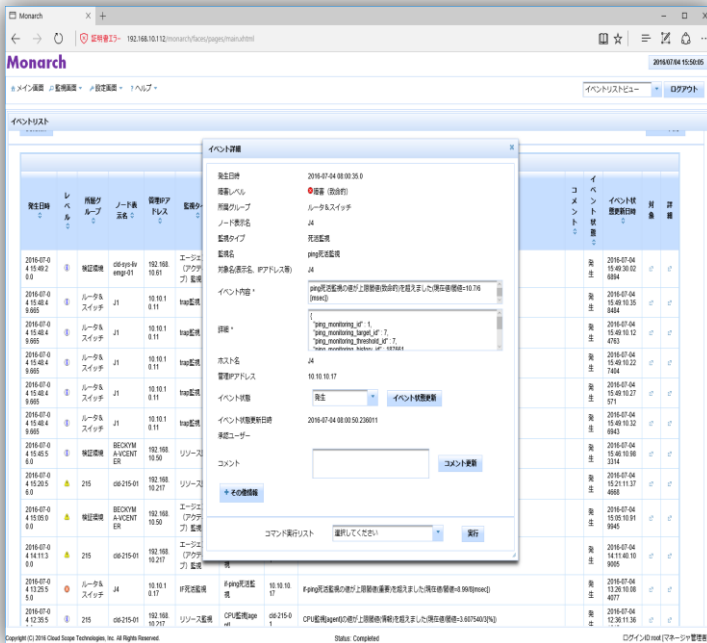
Monarch

証明書エラー 192.168.10.112/monarch/faces/pages/main.xhtml

Monarch

2016/07/04 15:50:05

メイン画面 ▾ 監視画面 ▾ 設定画面 ▾ ヘルプ ▾

イベントリストビュー ▾ ログアウト

イベントリスト

| 発生日時 | レベル | 所属グループ | ノード表示名 | 管理IPアドレス | 監視タイ | | コメント | イベント状態 | イベント状態更新日時 | 対象 | 詳細 |
|---|---|---|---|---|---|---|---|---|---|---|---|
| 2016-07-04 15:49:20.0 | | 検証環境 | cld-sys-lvemgr-01 | 192.168.10.61 | エージェ (アクテ 監視 | | | 発生 | 2016-07-04 15:49:30.026894 | | |
| 2016-07-04 15:40:49.665 | | ルータ&スイッチ | J1 | 10.10.10.11 | trap監視 | | | 発生 | 2016-07-04 15:49:10.358484 | | |
| 2016-07-04 15:40:49.665 | | ルータ&スイッチ | J1 | 10.10.10.11 | trap監視 | | | 発生 | 2016-07-04 15:49:10.124763 | | |
| 2016-07-04 15:40:49.665 | | ルータ&スイッチ | J1 | 10.10.10.11 | trap監視 | | | 発生 | 2016-07-04 15:49:10.227404 | | |
| 2016-07-04 15:40:49.665 | | ルータ&スイッチ | J1 | 10.10.10.11 | trap監視 | | | 発生 | 2016-07-04 15:49:10.27571 | | |
| 2016-07-04 15:40:49.665 | | ルータ&スイッチ | J1 | 10.10.10.11 | trap監視 | | | 発生 | 2016-07-04 15:49:10.326943 | | |
| 2016-07-04 15:45:56.0 | | 検証環境 | BECKYMA-VCENTER | 192.168.10.50 | リソース | | | 発生 | 2016-07-04 15:46:10.983314 | | |
| 2016-07-04 15:20:56.0 | | 215 | cld-215-01 | 192.168.10.217 | リソース | | | 発生 | 2016-07-04 15:21:11.374668 | | |
| 2016-07-04 15:05:00.0 | | 検証環境 | BECKYMA-VCENTER | 192.168.10.50 | エージェ (アクテ 監視 | | | 発生 | 2016-07-04 15:05:10.919845 | | |
| 2016-07-04 14:11:30.0 | | 215 | cld-215-01 | 192.168.10.217 | エージェ (アクテ 監視 | | | 発生 | 2016-07-04 14:11:40.109005 | | |
| 2016-07-04 13:25:50.0 | | ルータ&スイッチ | J1 | 10.10.10.11 | IF死活監視 | if-ping死活監視 | 10.10.10.17 | if-ping死活監視の値が上限閾値(重要)を超えました(現在値閾値=8.998[msec]) | 発生 | 2016-07-04 13:26:10.084077 | | |
| 2016-07-04 12:35:50 | | 215 | cld-215-01 | 192.168.10.217 | リソース監視 | CPU監視(agent) | cld-215-01 | CPU監視(agent)の値が上限閾値(情報)を超えました(現在値閾値=3.607540/3[%]) | 発生 | 2016-07-04 12:36:11.36 | | |

イベント詳細

発生日時 2016-07-04 08:00:35.0
障害レベル 障害（致命的）
所属グループ ルータ&スイッチ
ノード表示名 J4
監視タイプ 死活監視
監視名 ping死活監視
対象名(表示名、IPアドレス等) J4
イベント内容 * ping死活監視の値が上限閾値(致命的)を超えました(現在値閾値=10.716[msec])
詳細 * { "ping_monitoring_id" : 1, "ping_monitoring_target_id" : 7, "ping_monitoring_threshold_id" : 7,
ホスト名 J4
管理IPアドレス 10.10.10.17
イベント状態 発生 イベント状態更新
イベント状態更新日時 2016-07-04 08:00:50.236011
承認ユーザー
コメント コメント更新
+ その他情報
コマンド実行リスト 選択してください 実行

Copyright (C) 2016 Cloud Scope Technologies, Inc. All Rights Reserved.   Status: Completed   ログインID:root (マネージャ管理者